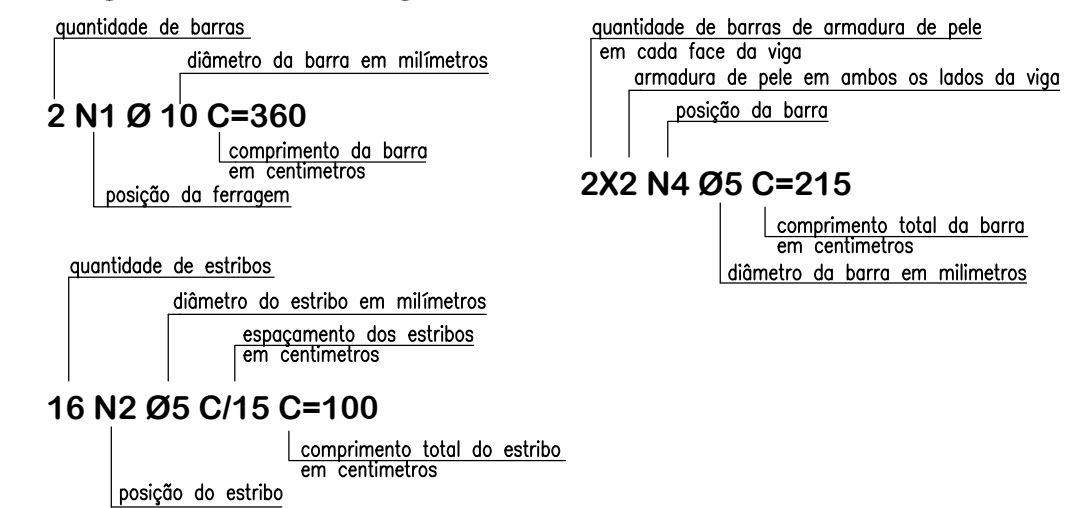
quantidade de barras

diâmetro da barra em milímetros

2 N1 Ø 10 C=360

comprimento da barra em centimetros

posição da ferragem

quantidade de barras de armadura de pele em cada face da viga

armadura de pele em ambos os lados da viga

posição da barra

2X2 N4 Ø5 C=215

comprimento total da barra em centimetros

diâmetro da barra em milimetros

quantidade de estribos

diâmetro do estribo em milímetros

espaçamento dos estribos em centimetros

16 N2 Ø5 C/15 C=100

comprimento total do estribo em centimetros

posição do estribo